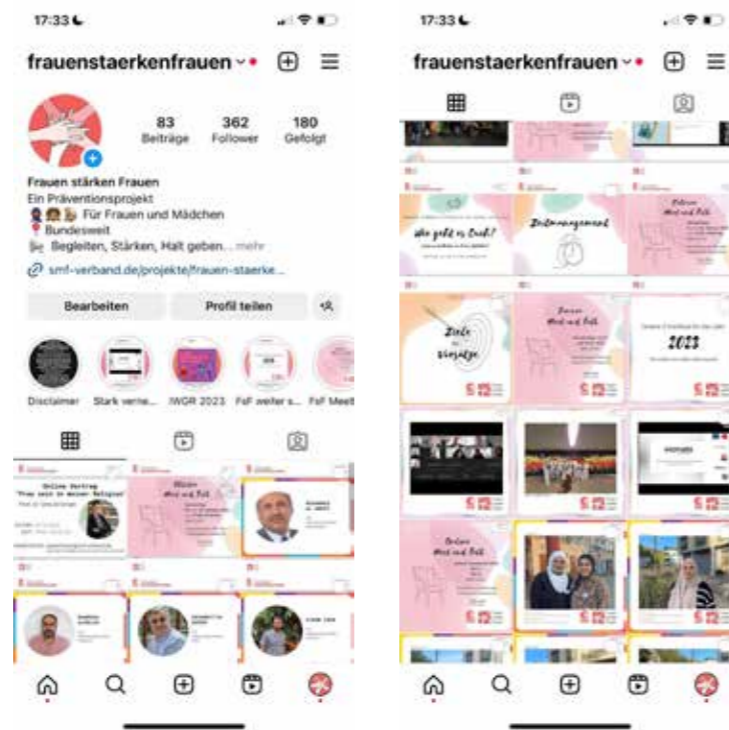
17:33

frauenstaerkenfrauen

83 Beiträge
362 Follower
180 Gefolgt

Frauen stärken Frauen
Ein Präventionsprojekt
Für Frauen und Mädchen
Bundesweit
Begleiten, Stärken, Halt geben... mehr
smf-verband.de/projekte/frauen-staerke...

Bearbeiten
Profil teilen

Disclaimer
Stark verne...
IWGR 2023
FsF weiter s...
FsF Meet

Online Vortrag
"Frau sein in meiner Religion"

Offenes Wort und Brot

17:33

frauenstaerkenfrauen

Wie geht es Euch?

Zeitmanagement

Offenes Wort und Brot

Ziele & Einsätze

Offenes Wort und Brot

2023

Offenes Wort und Brot